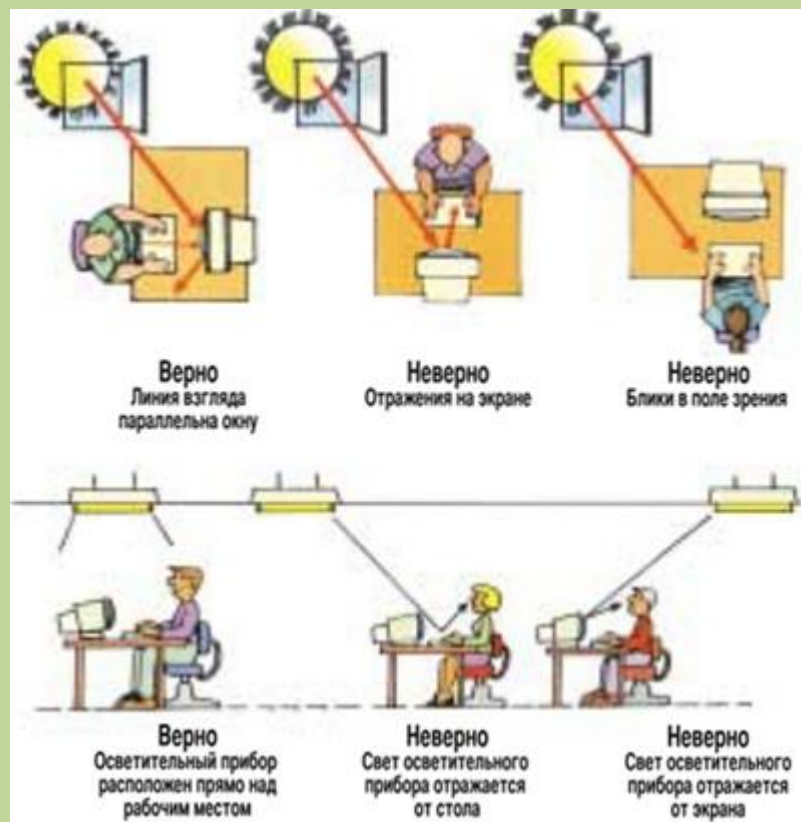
Верно
Линия взгляда параллельна окну

Неверно
Отражения на экране

Неверно
Блики в поле зрения

Верно
Осветительный прибор расположен прямо над рабочим местом

Неверно
Свет осветительного прибора отражается от стола

Неверно
Свет осветительного прибора отражается от экрана